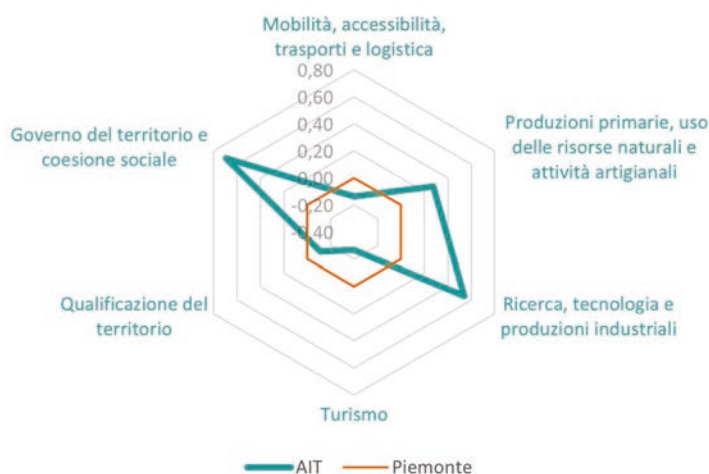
Mobilità, accessibilità, trasporti e logistica

0,80
0,60
0,40
0,20
0,00
-0,20
-0,40

Produzioni primarie, uso delle risorse naturali e attività artigianali

Ricerca, tecnologia e produzioni industriali

Turismo

Qualificazione del territorio

Governo del territorio e coesione sociale

AIT
Piemonte